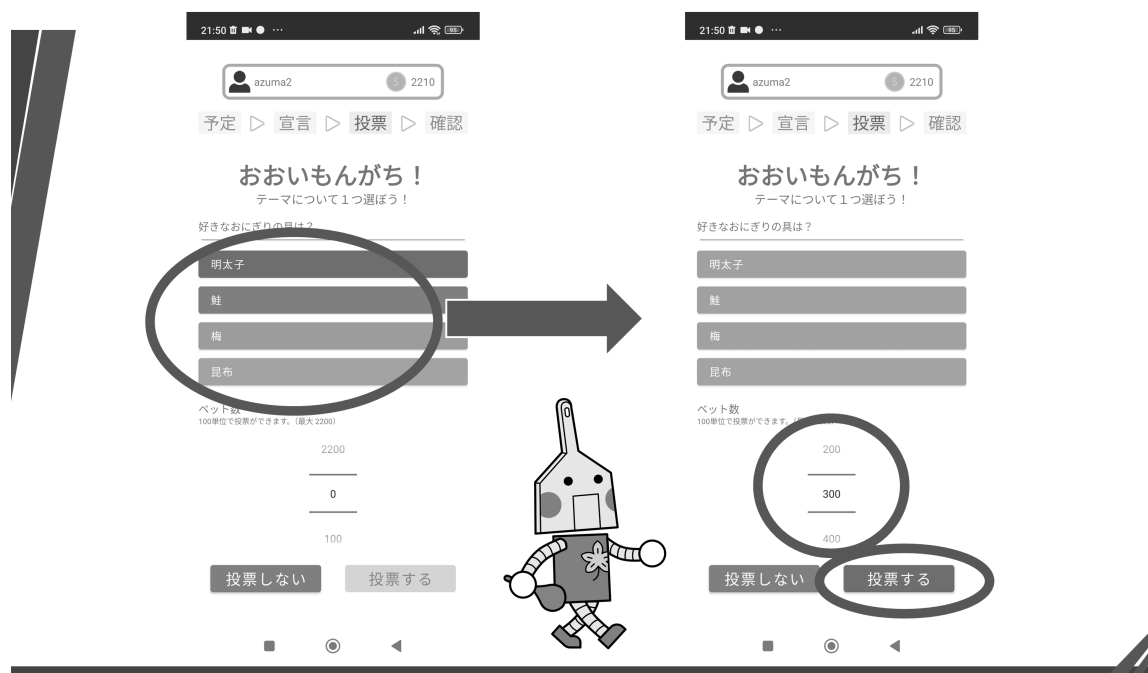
21:50

azuma2
2210

予定 ▷ 宣言 ▷ 投票 ▷ 確認

おおいもんがち！
テーマについて１つ選ぼう！

好きなおにぎりの具は？

明太子
鮭
梅
昆布

ベット数
100単位で投票ができます。(最大 2200)

2200
0
100

投票しない
投票する

21:50

azuma2
2210

予定 ▷ 宣言 ▷ 投票 ▷ 確認

おおいもんがち！
テーマについて１つ選ぼう！

好きなおにぎりの具は？

明太子
鮭
梅
昆布

ベット数
100単位で投票ができます。([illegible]

200
300
400

投票しない
投票する